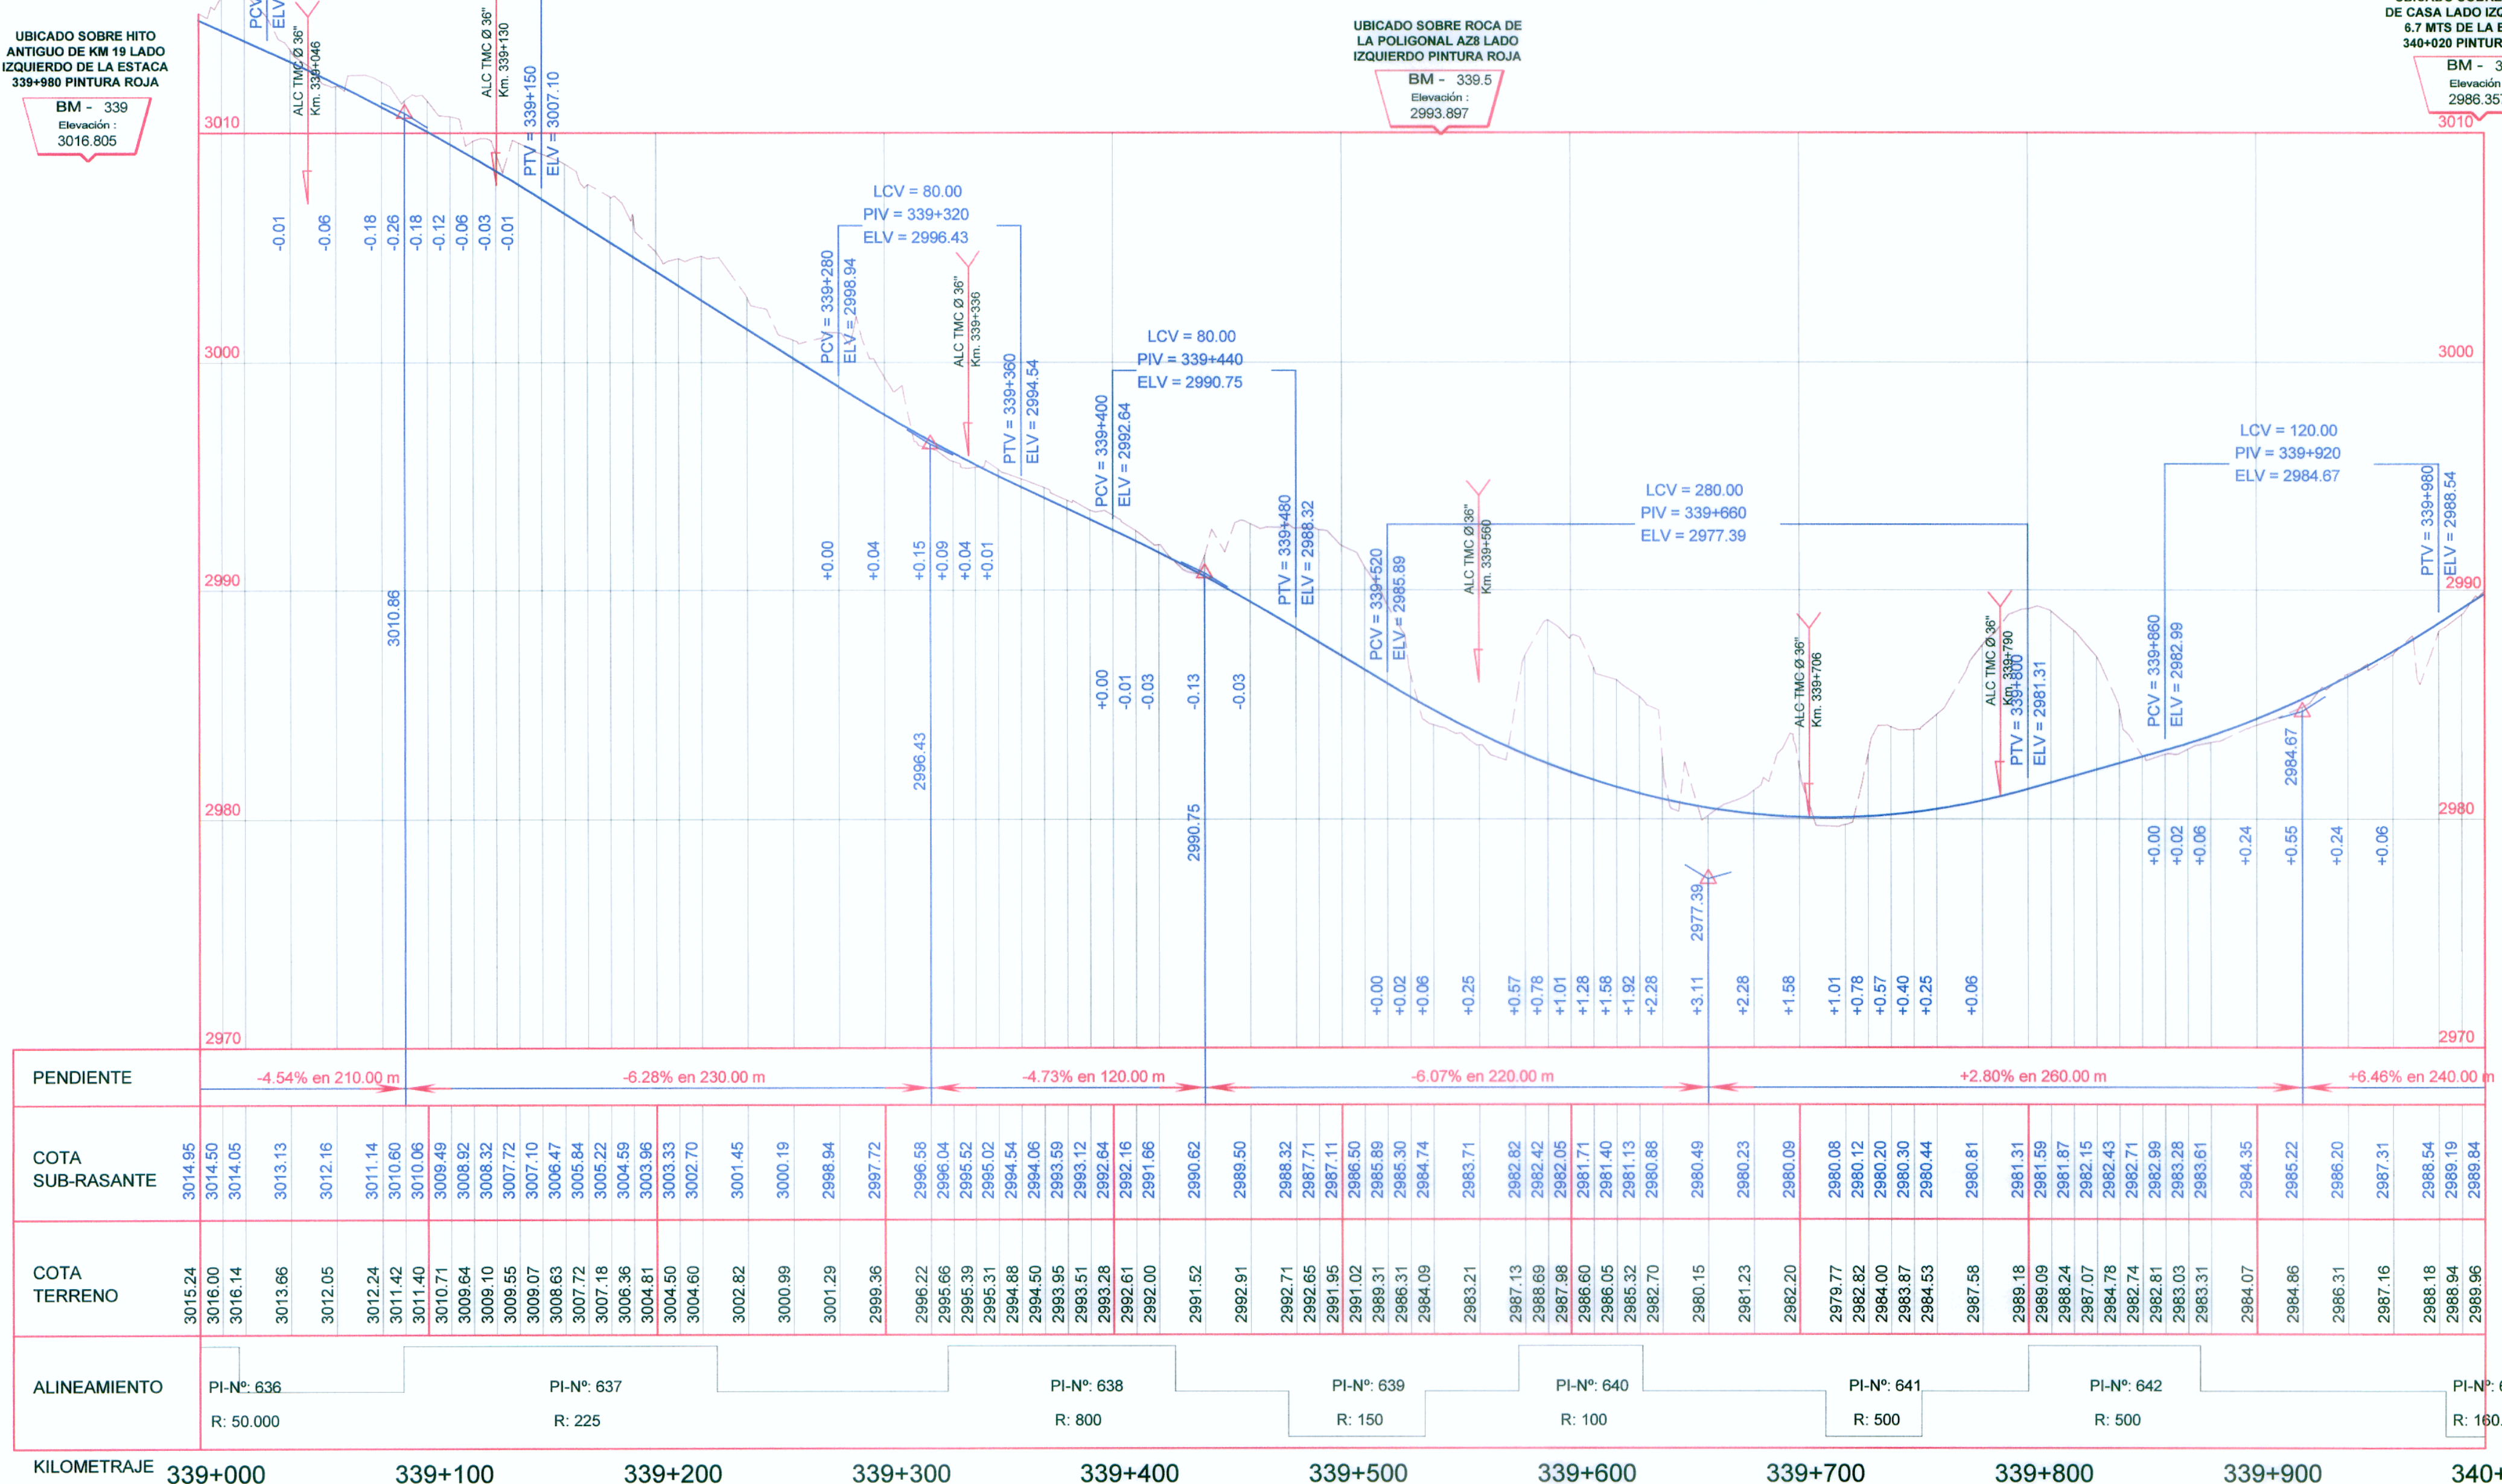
UBICADO SOBRE HITO ANTIGUO DE KM 19 LADO IZQUIERDO DE LA ESTACA 339+980 PINTURA ROJA

BM - 339
Elevación :
3016.805

UBICADO SOBRE ROCA DE LA POLIGONAL AZ8 LADO IZQUIERDO PINTURA ROJA

BM - 339.5
Elevación :
2993.897

DE CASA LADO IZ
6.7 MTS DE LA E
340+020 PINTUR

BM - 3
Elevación
2986.35

3010
3000
2990
2980
2970

PCV
ELV
ALC TMC Ø 36"
Km. 339+046
ALC TMC Ø 36"
Km. 339+130
PTV = 339+150
ELV = 3007.10

-0.01 -0.06 -0.18 -0.26 -0.18 -0.12 -0.06 -0.03 -0.01

3010.86

LCV = 80.00
PIV = 339+320
ELV = 2996.43

PCV = 339+280
ELV = 2998.94
ALC TMC Ø 36"
Km. 339+336
PTV = 339+360
ELV = 2994.54

+0.00 +0.04 +0.15 +0.09 +0.04 +0.01

2996.43

LCV = 80.00
PIV = 339+440
ELV = 2990.75

PCV = 339+400
ELV = 2992.64
PTV = 339+480
ELV = 2988.32

+0.00 -0.01 -0.03 -0.13 -0.03

2990.75

LCV = 280.00
PIV = 339+660
ELV = 2977.39

PCV = 339+520
ELV = 2985.89
ALC TMC Ø 36"
Km. 339+560
ALC TMC Ø 36"
Km. 339+706
ALC TMC Ø 36"
Km. 339+790
PTV = 339+800
ELV = 2981.31

2977.39

+0.00 +0.02 +0.06 +0.25 +0.57 +0.78 +1.01 +1.28 +1.58 +1.92 +2.28 +3.11 +2.28 +1.58 +1.01 +0.78 +0.57 +0.40 +0.25 +0.06

LCV = 120.00
PIV = 339+920
ELV = 2984.67

PCV = 339+860
ELV = 2982.99
PTV = 339+980
ELV = 2988.54

2984.67

+0.00 +0.02 +0.06 +0.24 +0.55 +0.24 +0.06

| PENDIENTE | -4.54% en 210.00 m | -6.28% en 230.00 m | -4.73% en 120.00 m | -6.07% en 220.00 m | +2.80% en 260.00 m | +6.46% en 240.00 m |

COTA SUB-RASANTE: 3014.95 3014.50 3014.05 3013.13 3012.16 3011.14 3010.60 3010.06 3009.49 3008.92 3008.32 3007.72 3007.10 3006.47 3005.84 3005.22 3004.59 3003.96 3003.33 3002.70 3001.45 3000.19 2998.94 2997.72 2996.58 2996.04 2995.52 2995.02 2994.54 2994.06 2993.59 2993.12 2992.64 2992.16 2991.66 2990.62 2989.50 2988.32 2987.71 2987.11 2986.50 2985.89 2985.30 2984.74 2983.71 2982.82 2982.42 2982.05 2981.71 2981.40 2981.13 2980.88 2980.49 2980.23 2980.09 2980.08 2980.12 2980.20 2980.30 2980.44 2980.81 2981.31 2981.59 2981.87 2982.15 2982.43 2982.71 2982.99 2983.28 2983.61 2984.35 2985.22 2986.20 2987.31 2988.54 2989.19 2989.84

COTA TERRENO: 3015.24 3016.00 3016.14 3013.66 3012.05 3012.24 3011.42 3011.40 3010.71 3009.64 3009.10 3009.55 3009.07 3008.63 3007.72 3007.18 3006.36 3004.81 3004.50 3004.60 3002.82 3000.99 3001.29 2999.36 2996.22 2995.66 2995.39 2995.31 2994.88 2994.50 2993.95 2993.51 2993.28 2992.61 2992.00 2991.52 2992.91 2992.71 2992.65 2991.95 2991.02 2989.31 2986.31 2984.09 2983.21 2987.13 2988.69 2987.98 2986.60 2986.05 2985.32 2982.70 2980.15 2981.23 2982.20 2979.77 2982.82 2984.00 2983.87 2984.53 2987.58 2989.18 2989.09 2988.24 2987.07 2984.78 2982.74 2982.81 2983.03 2983.31 2984.07 2984.86 2986.31 2987.16 2988.18 2988.94 2989.96

ALINEAMIENTO: PI-Nº: 636 R: 50.000 | PI-Nº: 637 R: 225 | PI-Nº: 638 R: 800 | PI-Nº: 639 R: 150 | PI-Nº: 640 R: 100 | PI-Nº: 641 R: 500 | PI-Nº: 642 R: 500 | PI-Nº: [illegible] R: 160.

KILOMETRAJE 339+000 339+100 339+200 339+300 339+400 339+500 339+600 339+700 339+800 339+900 340+